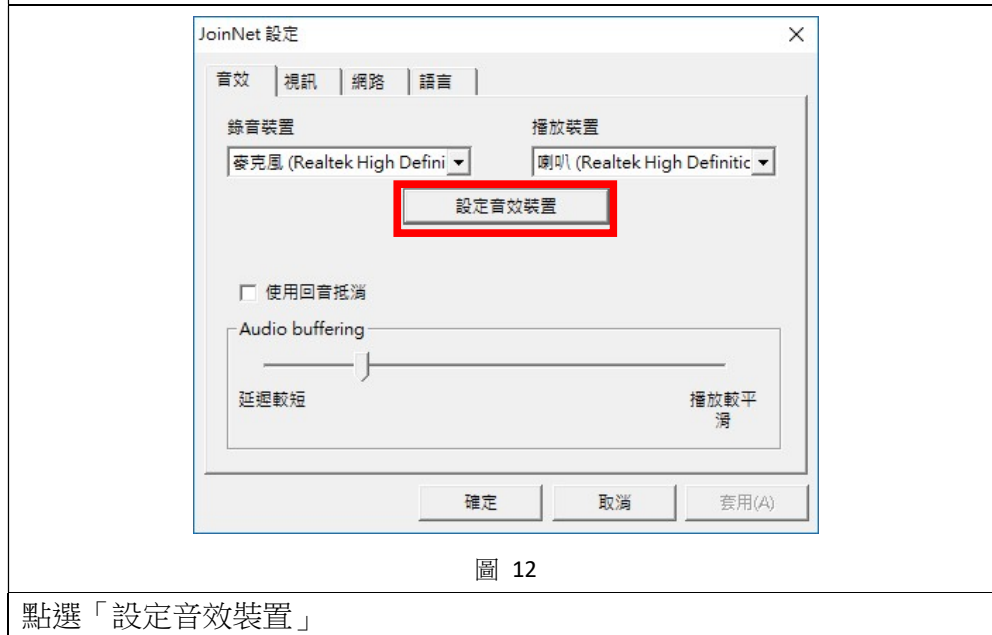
JoinNet 設定

×

音效 | 視訊 | 網路 | 語言

錄音裝置

麥克風 (Realtek High Defini

播放裝置

喇叭 (Realtek High Definitic

設定音效裝置

使用回音抵消

Audio buffering

延遲較短

播放較平滑

確定

取消

套用(A)

圖 12

點選「設定音效裝置」